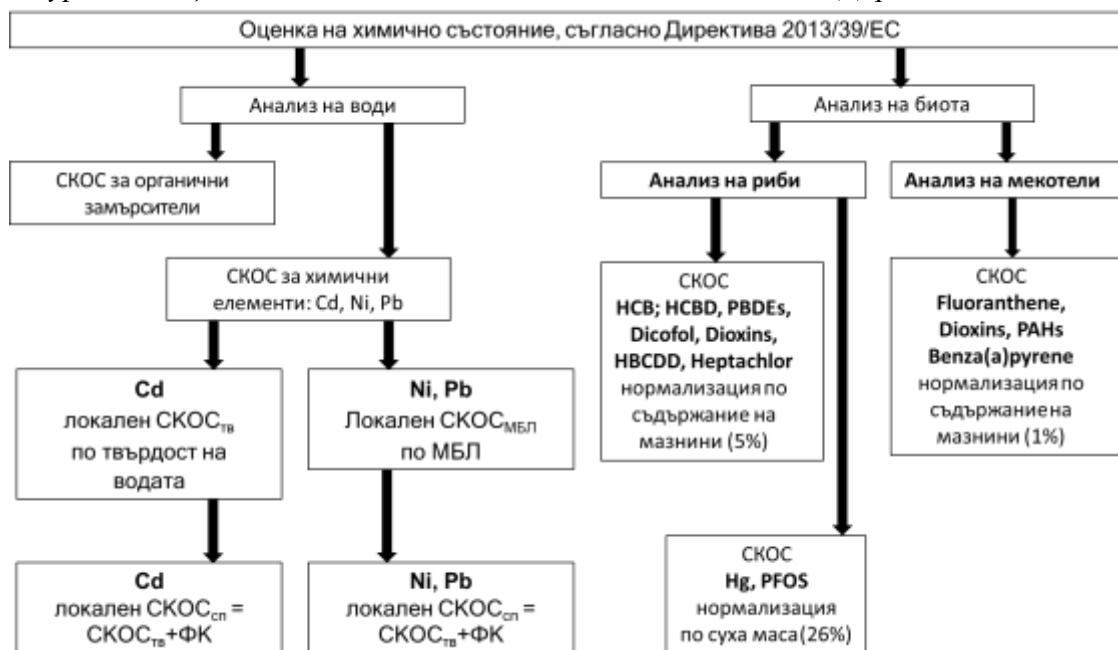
Оценка на химично състояние, съгласно Директива 2013/39/ЕС

Анализ на води

СКОС за органични замърсители

СКОС за химични елементи: Cd, Ni, Pb

Cd
локален СКОС$_{тв}$
по твърдост на водата

Ni, Pb
Локален СКОС$_{МБЛ}$
по МБЛ

Cd
локален СКОС$_{сп}$ = СКОС$_{тв}$+ФК

Ni, Pb
локален СКОС$_{сп}$ = СКОС$_{тв}$+ФК

Анализ на биота

Анализ на риби

Анализ на мекотели

СКОС
HCB; HCBD, PBDEs, Dicofol, Dioxins, HBCDD, Heptachlor
нормализация по съдържание на мазнини (5%)

СКОС
Fluoranthene, Dioxins, PAHs Benza(a)pyrene
нормализация по съдържание на мазнини (1%)

СКОС
Hg, PFOS
нормализация по суха маса (26%)